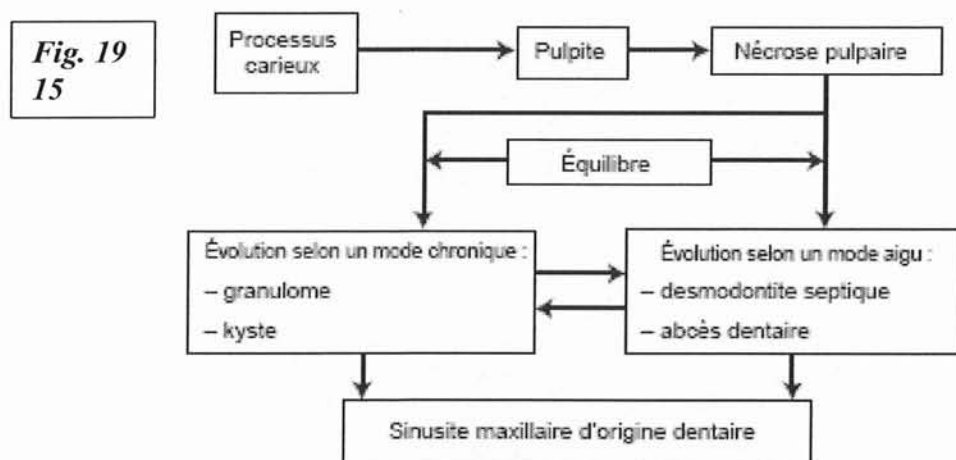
Fig. 19
15

Processus carieux

Pulpite

Nécrose pulpaire

Équilibre

Évolution selon un mode chronique :
– granulome
– kyste

Évolution selon un mode aigu :
– desmodontite septique
– abcès dentaire

Sinusite maxillaire d'origine dentaire